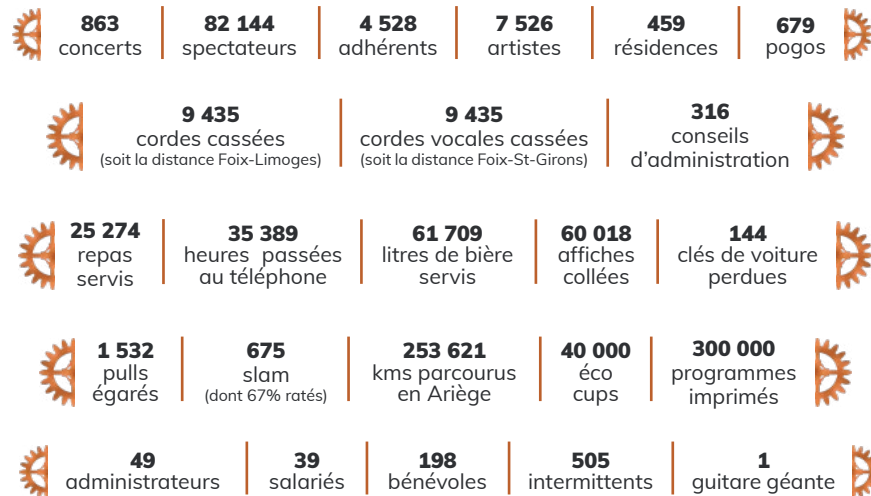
863
concerts

82 144
spectateurs

4 528
adhérents

7 526
artistes

459
résidences

679
pogos

9 435
cordes cassées
(soit la distance Foix-Limoges)

9 435
cordes vocales cassées
(soit la distance Foix-St-Girons)

316
conseils
d'administration

25 274
repas
servis

35 389
heures passées
au téléphone

61 709
litres de bière
servis

60 018
affiches
collées

144
clés de voiture
perdues

1 532
pulls
égarés

675
slam
(dont 67% ratés)

253 621
kms parcourus
en Ariège

40 000
éco
cups

300 000
programmes
imprimés

49
administrateurs

39
salariés

198
bénévoles

505
intermittents

1
guitare géante